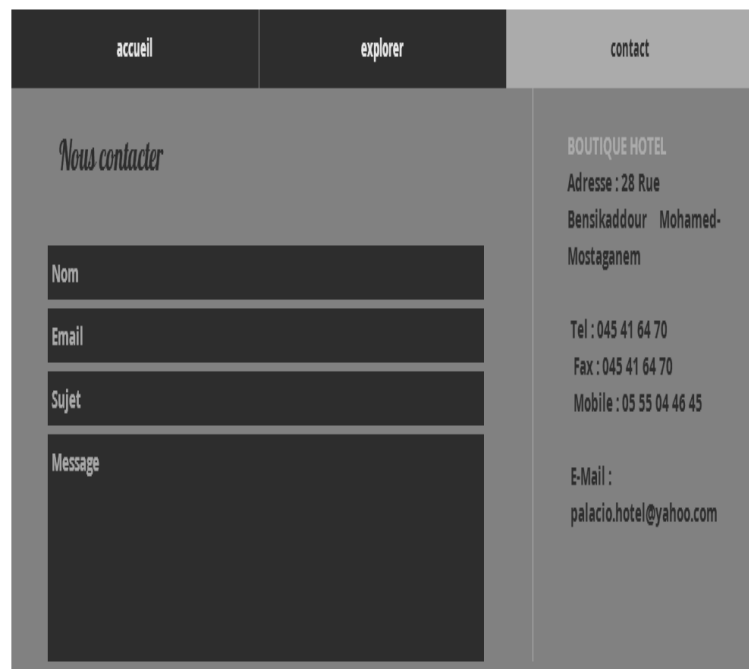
accueil

explorer

contact

Nous contacter

Nom

Email

Sujet

Message

BOUTIQUE HOTEL
Adresse : 28 Rue Bensikaddour Mohamed-Mostaganem

Tel : 045 41 64 70
Fax : 045 41 64 70
Mobile : 05 55 04 46 45

E-Mail :
palacio.hotel@yahoo.com